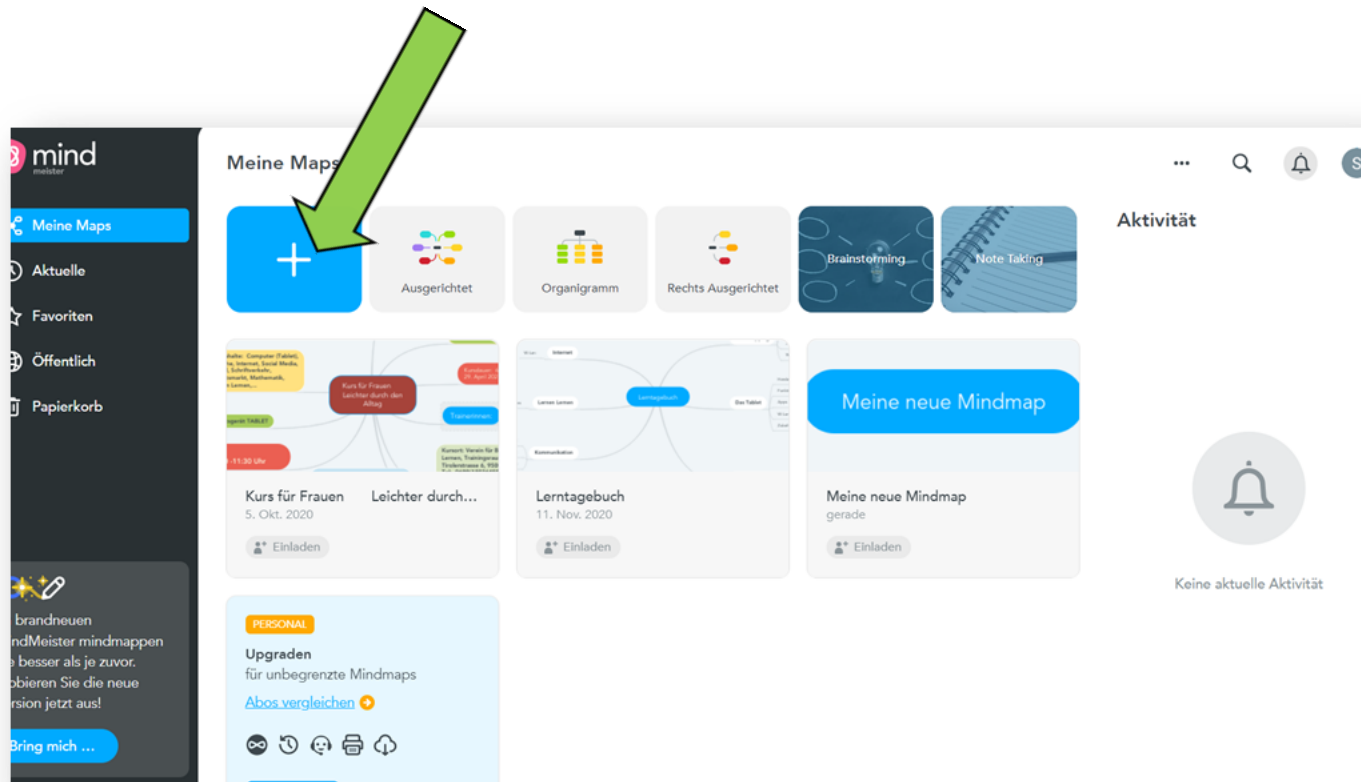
mind
meister

Meine Maps
Aktuelle
Favoriten
Öffentlich
Papierkorb

brandneuen
ndMeister mindmappen
e besser als je zuvor.
obieren Sie die neue
rsion jetzt aus!
Bring mich ...

Meine Maps

Ausgerichtet
Organigramm
Rechts Ausgerichtet
Brainstorming
Note Taking

Aktivität

Kurs für Frauen Leichter durch den Alltag
Trainerinnen

Kurs für Frauen Leichter durch...
5. Okt. 2020
Einladen

Lerntagebuch
Internet
Lernen Lernen
Das Tablet
Kommunikation

Lerntagebuch
11. Nov. 2020
Einladen

Meine neue Mindmap

Meine neue Mindmap
gerade
Einladen

Keine aktuelle Aktivität

PERSONAL
Upgraden
für unbegrenzte Mindmaps
Abos vergleichen